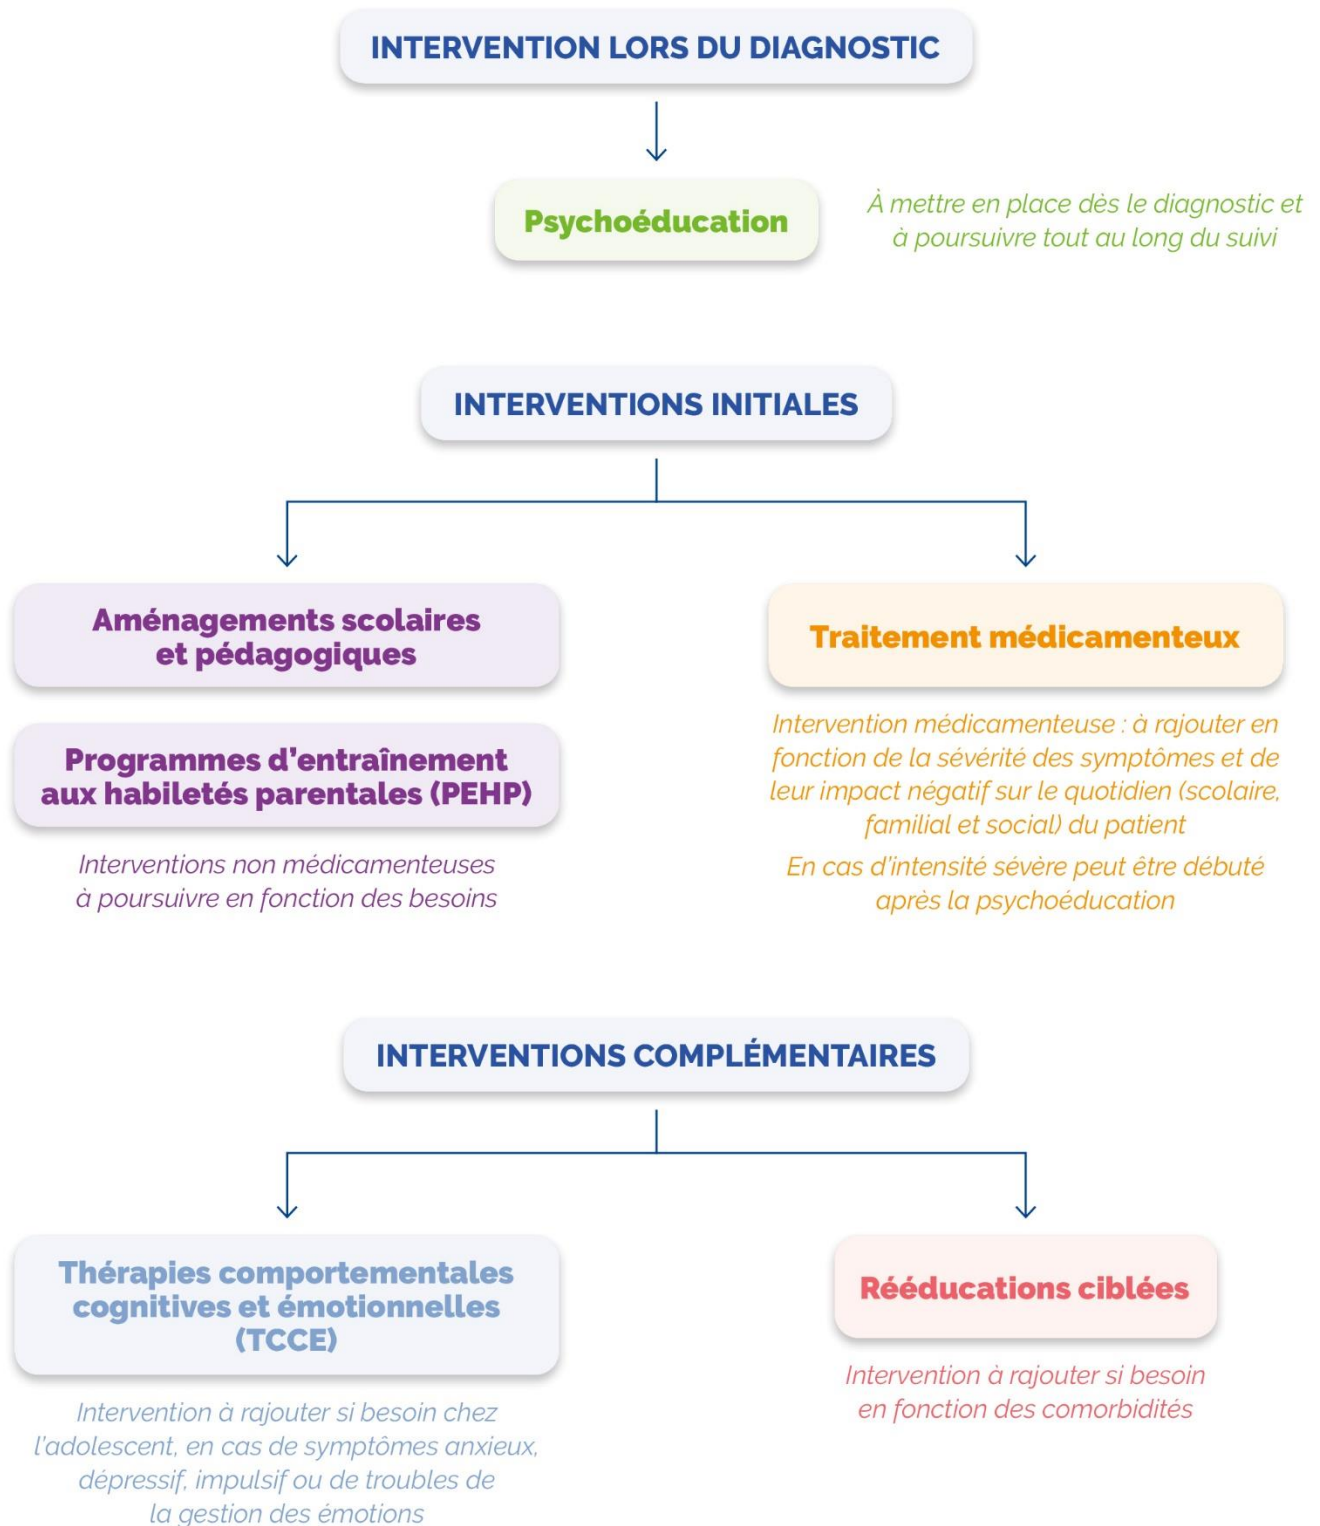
INTERVENTION LORS DU DIAGNOSTIC

Psychoéducation

À mettre en place dès le diagnostic et à poursuivre tout au long du suivi

INTERVENTIONS INITIALES

Aménagements scolaires et pédagogiques

Programmes d'entraînement aux habiletés parentales (PEHP)

Interventions non médicamenteuses à poursuivre en fonction des besoins

Traitement médicamenteux

Intervention médicamenteuse : à rajouter en fonction de la sévérité des symptômes et de leur impact négatif sur le quotidien (scolaire, familial et social) du patient

En cas d'intensité sévère peut être débuté après la psychoéducation

INTERVENTIONS COMPLÉMENTAIRES

Thérapies comportementales cognitives et émotionnelles (TCCE)

Intervention à rajouter si besoin chez l'adolescent, en cas de symptômes anxieux, dépressif, impulsif ou de troubles de la gestion des émotions

Rééducations ciblées

Intervention à rajouter si besoin en fonction des comorbidités